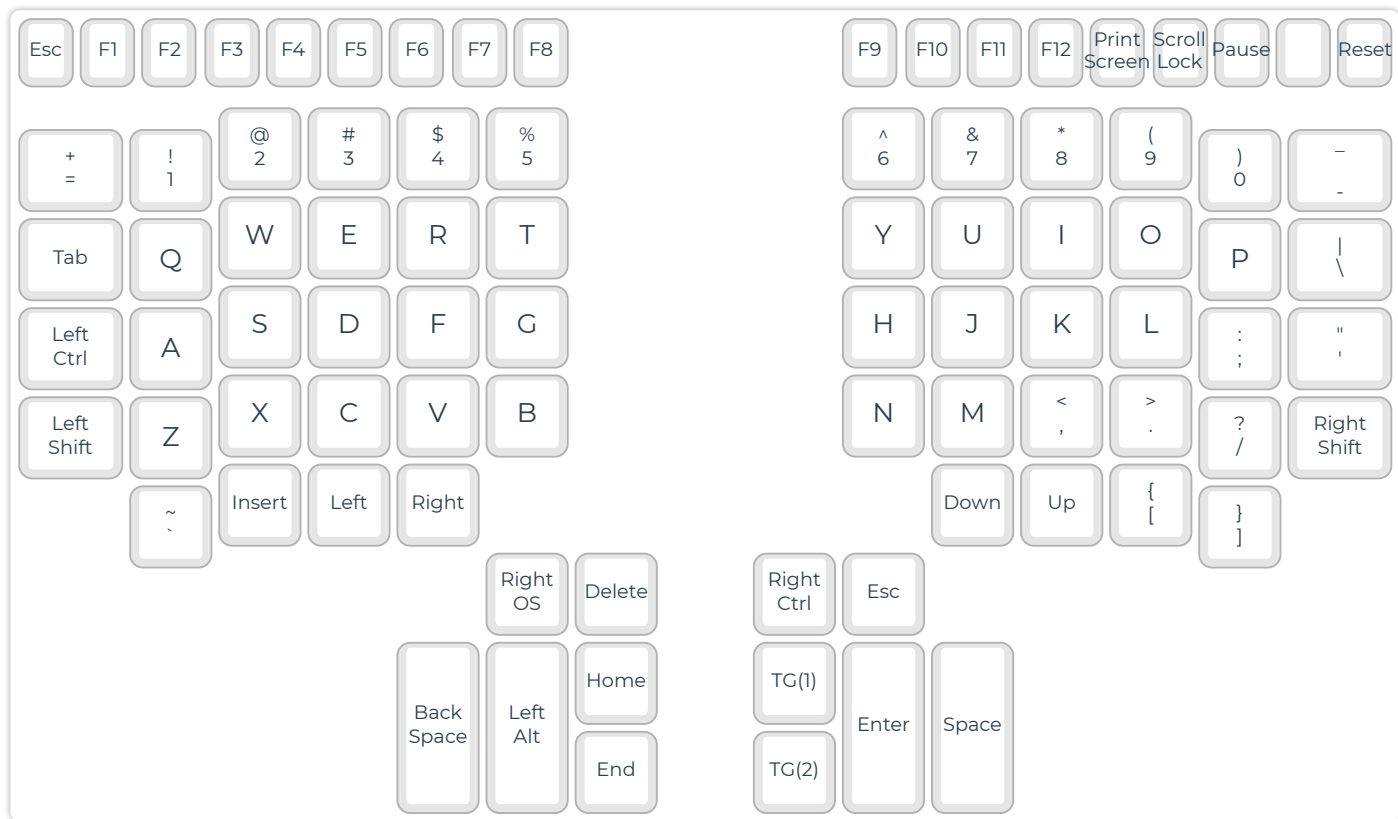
Esc F1 F2 F3 F4 F5 F6 F7 F8

F9 F10 F11 F12 Print Screen Scroll Lock Pause Reset

+ = ! 1 @ 2 # 3 $ 4 % 5

^ 6 & 7 * 8 ( 9 ) 0 _ -

Tab Q W E R T

Y U I O P | \

Left Ctrl A S D F G

H J K L : ; " '

Left Shift Z X C V B

N M < , > . ? / Right Shift

~ ` Insert Left Right

Down Up { [ } ]

Right OS Delete

Right Ctrl Esc

Back Space Left Alt Home End

TG(1) TG(2) Enter Space